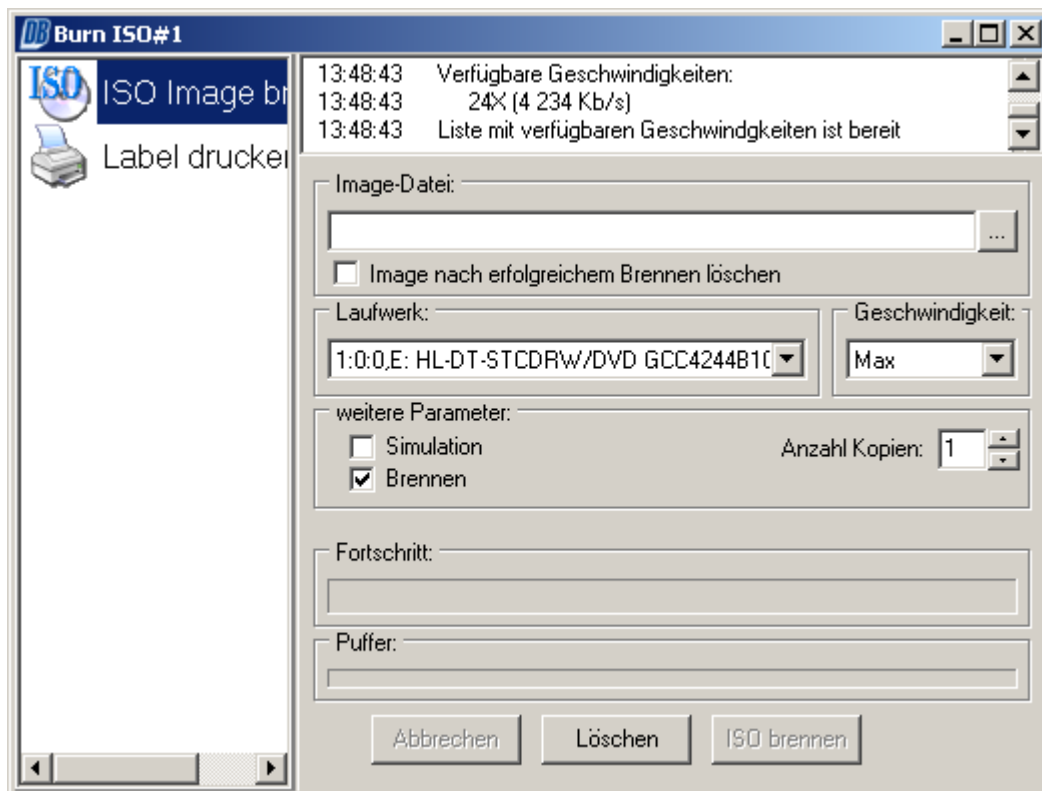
Burn ISO#1

ISO Image br
Label drucker

13:48:43 Verfügbare Geschwindigkeiten:
13:48:43 24X (4 234 Kb/s)
13:48:43 Liste mit verfügbaren Geschwindgkeiten ist bereit

Image-Datei:
...
Image nach erfolgreichem Brennen löschen

Laufwerk:
1:0:0,E: HL-DT-STCDRW/DVD GCC4244B1(

Geschwindigkeit:
Max

weitere Parameter:
Simulation
Brennen
Anzahl Kopien: 1

Fortschritt:

Puffer:

Abbrechen
Löschen
ISO brennen